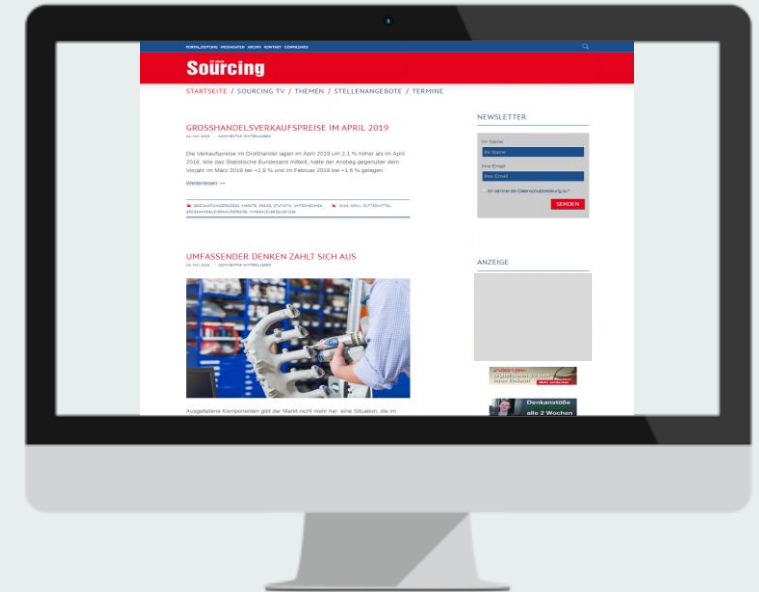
PORTAL EDITORS MEDIADATEN ARCHIV KONTAKT DOWNLOADS

Sourcing

STARTSEITE / SOURCING TV / THEMEN / STELLENANGEBOTE / TERMINE

GROSSHANDELSVERKAUFSPREISE IM APRIL 2019

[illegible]

Die Verkaufspreise im Großhandel lagen im April 2019 um 2,1 % höher als im April 2018. Wie das Statistische Bundesamt mitteilt, hatte der Anstieg gegenüber dem Vorjahr im März 2019 bei +1,9 % und im Februar 2019 bei +1,6 % gelegen.

Weiterlesen →

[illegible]

UMFASSENDER DENKEN ZAHLT SICH AUS

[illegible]

Ausgefallene Komponenten gibt der Markt nicht mehr her: eine Situation, die im

NEWSLETTER

Ihr Name

Ihr Name

Ihre Email

Ihre Email

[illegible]

SENDEN

ANZEIGE

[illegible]

Denkanstöße alle 2 Wochen